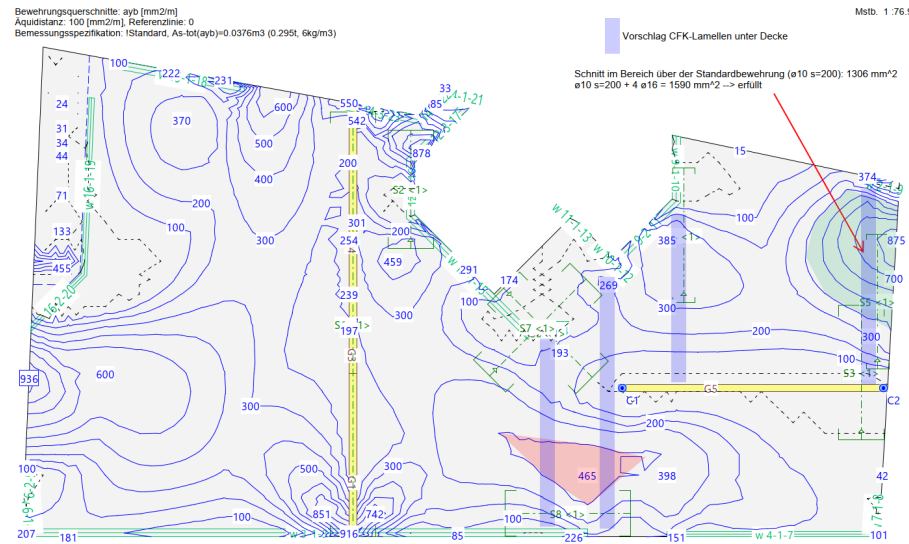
Bewehrungsquerschnitte: ayb [mm2/m]
Äquidistanz: 100 [mm2/m], Referenzlinie: 0
Bemessungsspezifikation: !Standard, As-tot(ayb)=0.0376m3 (0.295t, 6kg/m3)

Mstb. 1 :76.9

Vorschlag CFK-Lamellen unter Decke

Schnitt im Bereich über der Standardbewehrung (ø10 s=200): 1306 mm^2
ø10 s=200 + 4 ø16 = 1590 mm^2 --> erfüllt

100
222
231
24
370
600
31
34
44
500
400
71
200
133
455
100
300
550
542
200
301
254
239
197
33
85
878
S2 <1>
200
459
300
291
174
100
S7 <1>
269
385
15
300
374
875
700
S5 <1>
300
200
193
100
S3 <1>
G1
G5
C1
C2
936
600
300
200
300
500
851
742
916
465
398
100
S8 <1>
226
151
42
100
207
181
100
85
101
w 4-1-7
w 4-1-21
w 16-1-19
w 16-2-20
w 10-1-15
w 11-1-15
w 4-1-12